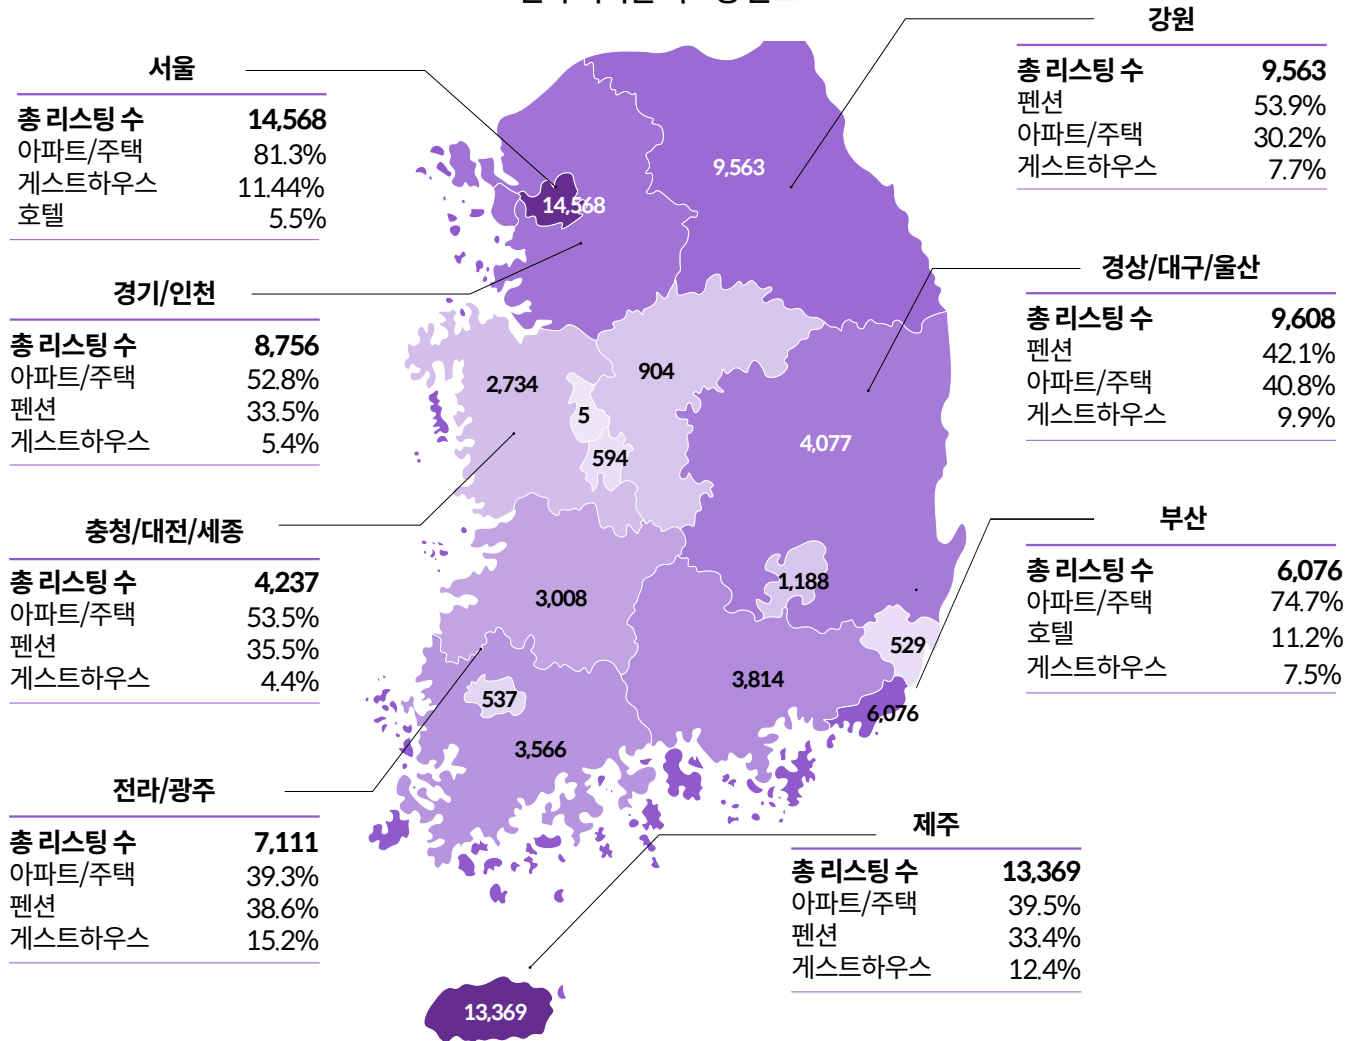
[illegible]

서울

| 총 리스팅 수 | 14,568 |
|---|---|
| 아파트/주택 | 81.3% |
| 게스트하우스 | 11.44% |
| 호텔 | 5.5% |

경기/인천

| 총 리스팅 수 | 8,756 |
|---|---|
| 아파트/주택 | 52.8% |
| 펜션 | 33.5% |
| 게스트하우스 | 5.4% |

충청/대전/세종

| 총 리스팅 수 | 4,237 |
|---|---|
| 아파트/주택 | 53.5% |
| 펜션 | 35.5% |
| 게스트하우스 | 4.4% |

전라/광주

| 총 리스팅 수 | 7,111 |
|---|---|
| 아파트/주택 | 39.3% |
| 펜션 | 38.6% |
| 게스트하우스 | 15.2% |

강원

| 총 리스팅 수 | 9,563 |
|---|---|
| 펜션 | 53.9% |
| 아파트/주택 | 30.2% |
| 게스트하우스 | 7.7% |

경상/대구/울산

| 총 리스팅 수 | 9,608 |
|---|---|
| 펜션 | 42.1% |
| 아파트/주택 | 40.8% |
| 게스트하우스 | 9.9% |

부산

| 총 리스팅 수 | 6,076 |
|---|---|
| 아파트/주택 | 74.7% |
| 호텔 | 11.2% |
| 게스트하우스 | 7.5% |

제주

| 총 리스팅 수 | 13,369 |
|---|---|
| 아파트/주택 | 39.5% |
| 펜션 | 33.4% |
| 게스트하우스 | 12.4% |

9,563
14,568
2,734
904
5
594
4,077
3,008
1,188
529
537
3,814
6,076
3,566
13,369